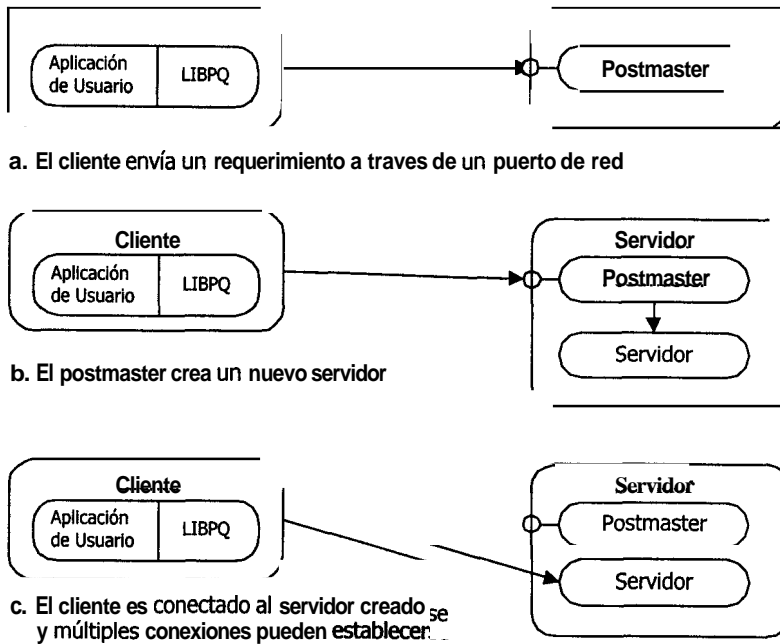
Aplicación de Usuario

LIBPQ

Postmaster

a. El cliente envía un requerimiento a traves de un puerto de red

Cliente

Aplicación de Usuario

LIBPQ

Servidor

Postmaster

Servidor

b. El postmaster crea un nuevo servidor

Cliente

Aplicación de Usuario

LIBPQ

Servidor

Postmaster

Servidor

c. El cliente es conectado al servidor creado se y múltiples conexiones pueden establecer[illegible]